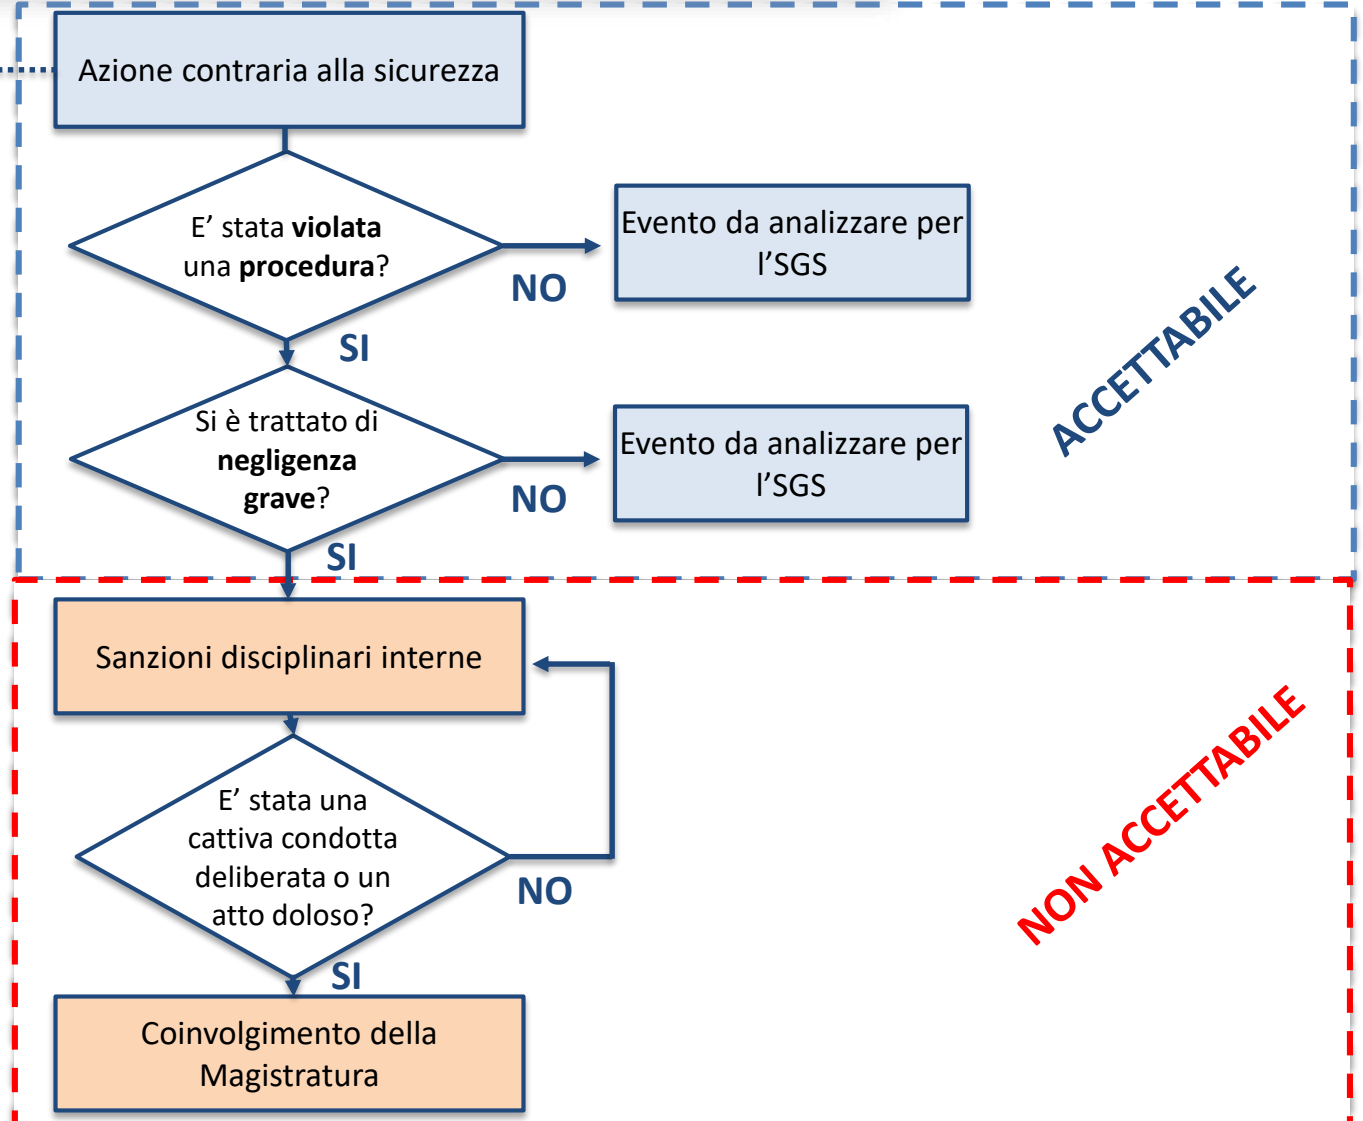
Azione contraria alla sicurezza

E’ stata **violata** una **procedura**?

NO

Evento da analizzare per l’SGS

SI

Si è trattato di **negligenza grave**?

NO

Evento da analizzare per l’SGS

SI

ACCETTABILE

Sanzioni disciplinari interne

E’ stata una cattiva condotta deliberata o un atto doloso?

NO

SI

Coinvolgimento della Magistratura

NON ACCETTABILE